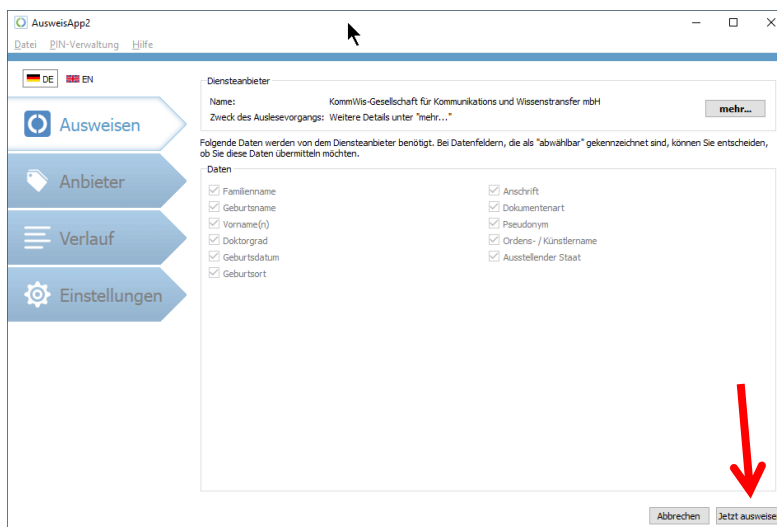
AusweisApp2

Datei PIN-Verwaltung Hilfe

DE EN

Ausweisen

Anbieter

Verlauf

Einstellungen

Diensteanbieter

Name: KommWis-Gesellschaft für Kommunikations und Wissenstransfer mbH

Zweck des Auslesevorgangs: Weitere Details unter "mehr..."

mehr...

Folgende Daten werden von dem Diensteanbieter benötigt. Bei Datenfeldern, die als "abwählbar" gekennzeichnet sind, können Sie entscheiden, ob Sie diese Daten übermitteln möchten.

Daten

Familienname
Geburtsname
Vorname(n)
Doktorgrad
Geburtsdatum
Geburtsort

Anschrift
Dokumentenart
Pseudonym
Ordens- / Künstlername
Ausstellender Staat

Abbrechen

Jetzt ausweise